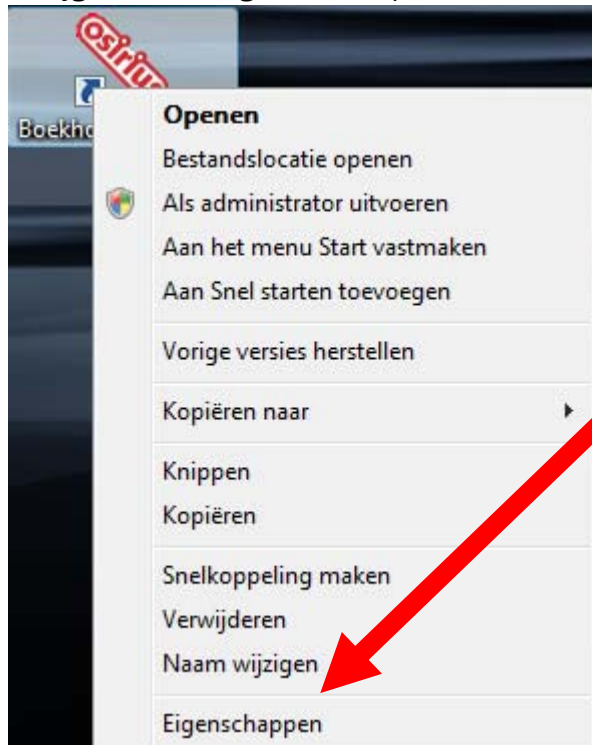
osirius

Boekho

Openen
Bestandslocatie openen
Als administrator uitvoeren
Aan het menu Start vastmaken
Aan Snel starten toevoegen

Vorige versies herstellen

Kopiëren naar

Knippen
Kopiëren

Snelkoppeling maken
Verwijderen
Naam wijzigen

Eigenschappen